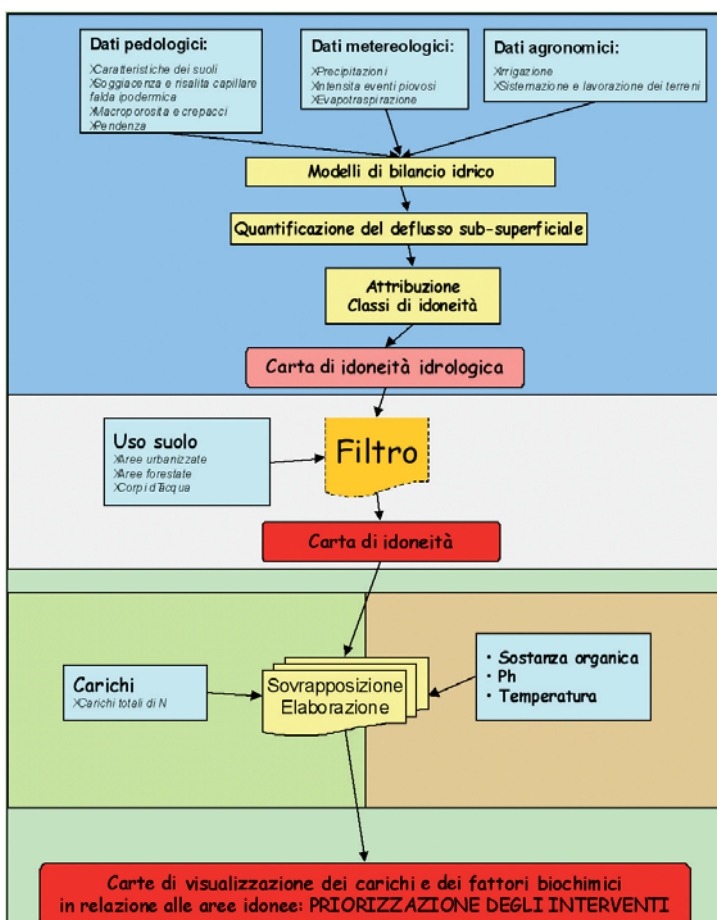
Dati pedologici:
Caratteristiche dei suoli
Soggiacenza e risalita capillare falda ipodermica
Macroporosita e crepacci
Pendenza

Dati metereologici:
Precipitazioni
Intensita eventi piovosi
Evapotraspirazione

Dati agronomici:
Irrigazione
Sistemazione e lavorazione dei terreni

Modelli di bilancio idrico

Quantificazione del deflusso sub-superficiale

Attribuzione
Classi di idoneità

Carta di idoneità idrologica

Uso suolo
Aree urbanizzate
Aree forestate
Corpi d'acqua

Filtro

Carta di idoneità

Carichi
Carichi totali di N

Sovrapposizione
Elaborazione

• Sostanza organica
• Ph
• Temperatura

Carte di visualizzazione dei carichi e dei fattori biochimici in relazione alle aree idonee: PRIORIZZAZIONE DEGLI INTERVENTI